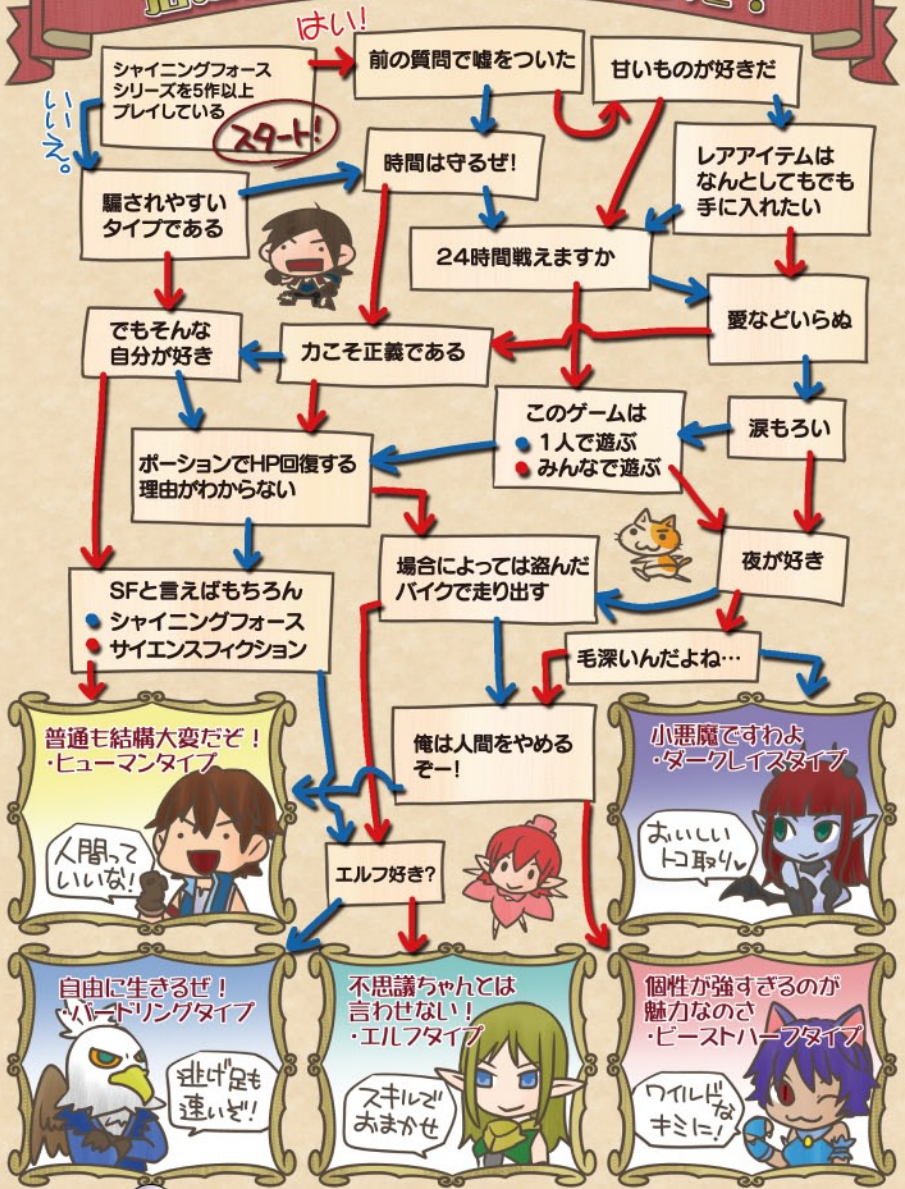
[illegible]

はい!

シャイニングフォースシリーズを5作以上プレイしている

スタート!

いいえ。

前の質問で嘘をついた

甘いものが好きだ

時間は守るぜ!

レアアイテムはなんとしてでも手に入れたい

騙されやすいタイプである

24時間戦えますか

愛などいらぬ

でもそんな自分が好き

力こそ正義である

このゲームは
● 1人で遊ぶ
● みんなで遊ぶ

涙もろい

ポーションでHP回復する理由がわからない

夜が好き

場合によっては盗んだバイクで走り出す

SFと言えばもちろん
● シャイニングフォース
● サイエンスフィクション

毛深いんだよね…

俺は人間をやめるぞー!

普通も結構大変だぞ!
・ヒューマンタイプ

人間っていいな!

小悪魔ですわよ
・ダークレイスタイプ

おいしいトコ取り♪

エルフ好き?

自由に生きるぜ!
・バードリングタイプ

逃げ足も速いぞ!

不思議ちゃんとは言わせない!
・エルフタイプ

スキルでおまかせ

個性が強すぎるのが魅力なのさ
・ビーストハーフタイプ

ワイルドなキミに!